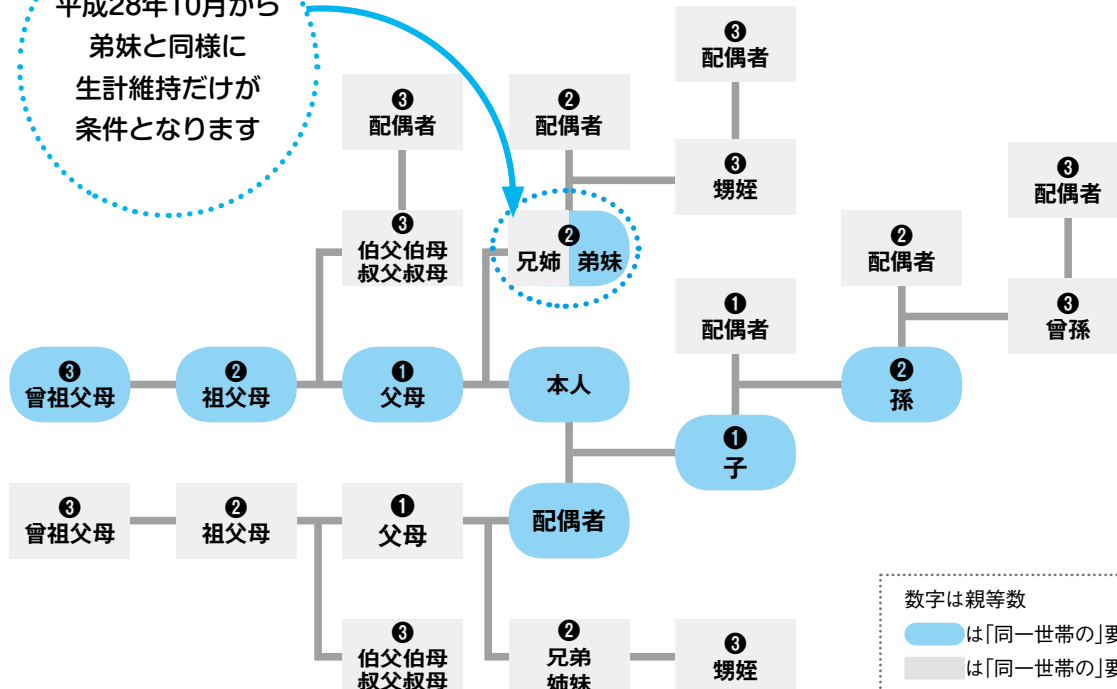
平成28年10月から
弟妹と同様に
生計維持だけが
条件となります

❸
配偶者

❷
配偶者

❸
配偶者

❸
甥姪

❸
配偶者

❸
伯父伯母
叔父叔母

❷
兄姉 弟妹

❷
配偶者

❶
配偶者

❸
曾孫

❸
曾祖父母

❷
祖父母

❶
父母

本人

❷
孫

❶
子

❸
曾祖父母

❷
祖父母

❶
父母

配偶者

❸
伯父伯母
叔父叔母

❷
兄弟
姉妹

❸
甥姪

数字は親等数
は「同一世帯の」要
は「同一世帯の」要